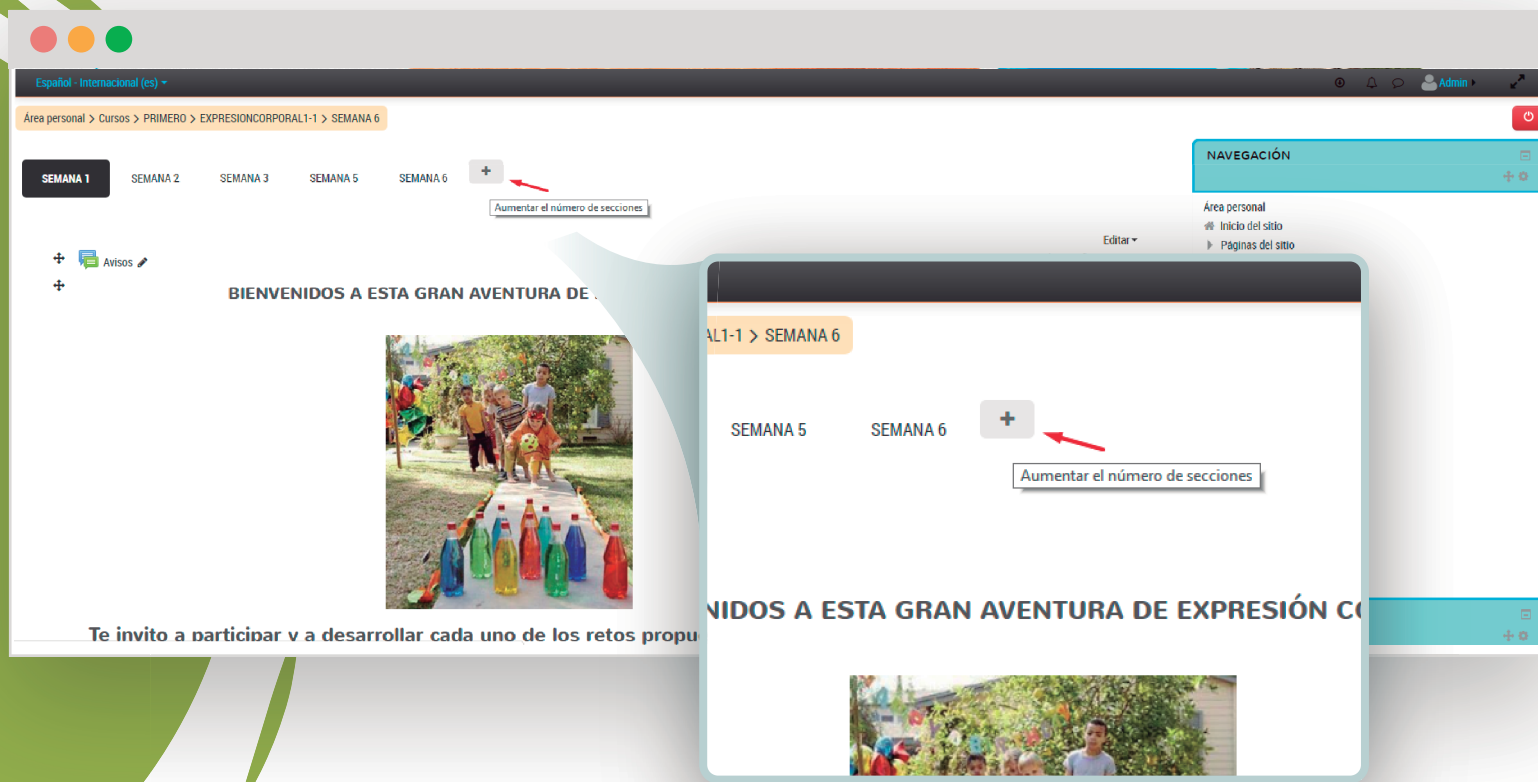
Español - Internacional (es)

Admin

Área personal > Cursos > PRIMERO > EXPRESIONCORPORAL1-1 > SEMANA 6

SEMANA 1 SEMANA 2 SEMANA 3 SEMANA 5 SEMANA 6 +

Aumentar el número de secciones

NAVEGACIÓN

Área personal
Inicio del sitio
Páginas del sitio

Editar

Avisos

BIENVENIDOS A ESTA GRAN AVENTURA DE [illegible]

Te invito a participar y a desarrollar cada uno de los retos propu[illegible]

AL1-1 > SEMANA 6

SEMANA 5 SEMANA 6 +

Aumentar el número de secciones

NIDOS A ESTA GRAN AVENTURA DE EXPRESIÓN C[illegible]